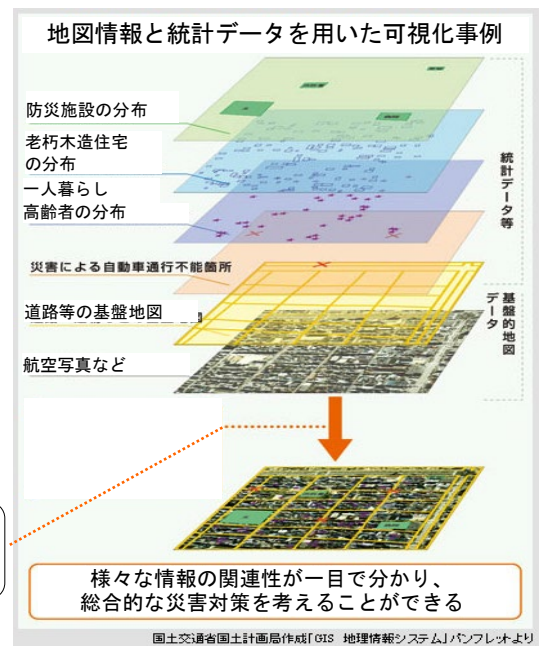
地図情報と統計データを用いた可視化事例

防災施設の分布

老朽木造住宅の分布

一人暮らし高齢者の分布

災害による自動車通行不能箇所

道路等の基盤地図

航空写真など

統計データ等

基盤的地図データ

様々な情報の関連性が一目で分かり、総合的な災害対策を考えることができる

国土交通省国土計画局作成「GIS 地理情報システム」パンフレットより